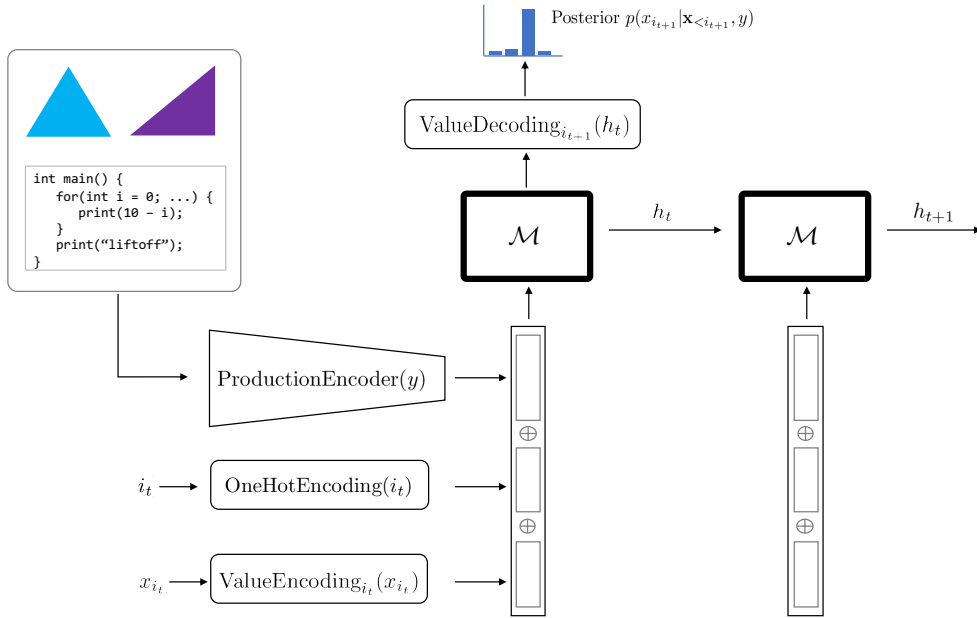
Posterior $p(x_{i_{t+1}}|\mathbf{x}_{<i_{t+1}}, y)$

$\text{ValueDecoding}_{i_{t+1}}(h_t)$

int main() {
for(int i = 0; ...) {
print(10 - i);
}
print("liftoff");
}

$\mathcal{M}$

$h_t$

$\mathcal{M}$

$h_{t+1}$

$\text{ProductionEncoder}(y)$

$\oplus$

$\oplus$

$i_t$

$\text{OneHotEncoding}(i_t)$

$\oplus$

$\oplus$

$x_{i_t}$

$\text{ValueEncoding}_{i_t}(x_{i_t})$